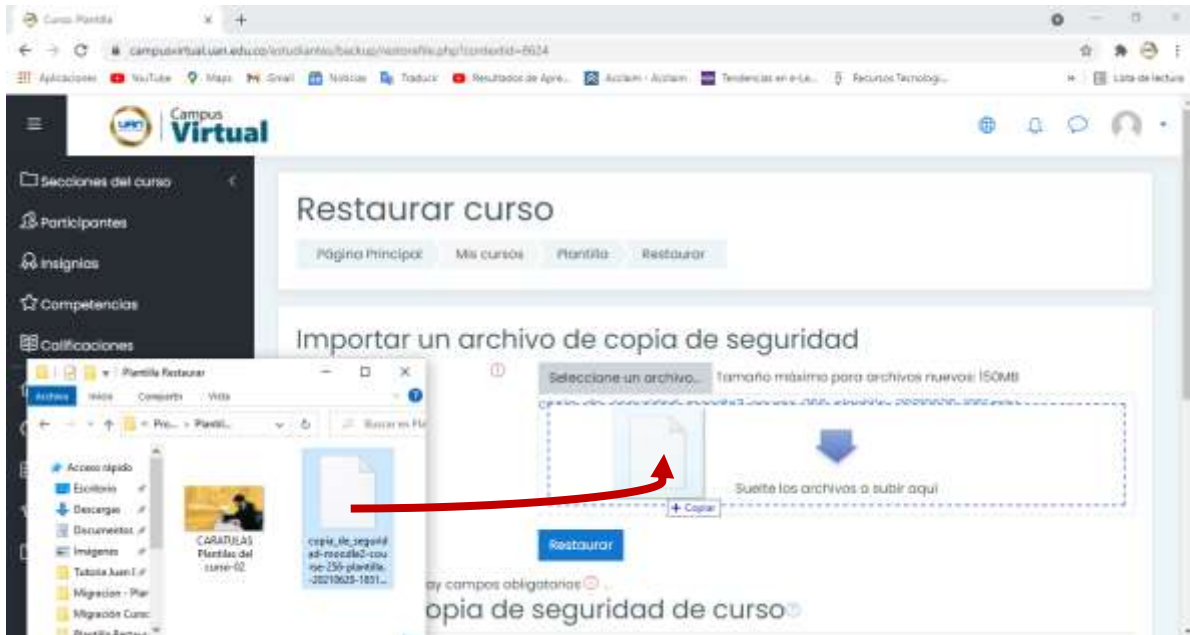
Curso Plantilla

campusvirtual.uan.edu.co/estudiantes/backup/restorefile.php?contextid=8624

Aplicaciones YouTube Maps Gmail Noticias Traducir Resultados de Apre... Acclaim - Acclaim Tendencias en e-Le... Recursos Tecnologi... Lista de lectura

Campus Virtual

Secciones del curso
Participantes
Insignias
Competencias
Calificaciones

Restaurar curso

Página Principal Mis cursos Plantilla Restaurar

Importar un archivo de copia de seguridad

Seleccione un archivo... Tamaño máximo para archivos nuevos: 150MB

Suelte los archivos a subir aquí

+ Copiar

Restaurar

ay campos obligatorios

opia de seguridad de curso

Plantilla Restaurar

Archivo Inicio Compartir Vista

Pro... > Plantil... Buscar en Pl

Acceso rápido
Escritorio
Descargas
Documentos
Imágenes
Tutoría Juan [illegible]
Migracion - Plan
Migración Curso
Plantilla Restau

CARATULAS Plantilas del curso-02

copia_de_seguridad-moodle2-course-256-plantilla.-20210628-1851...